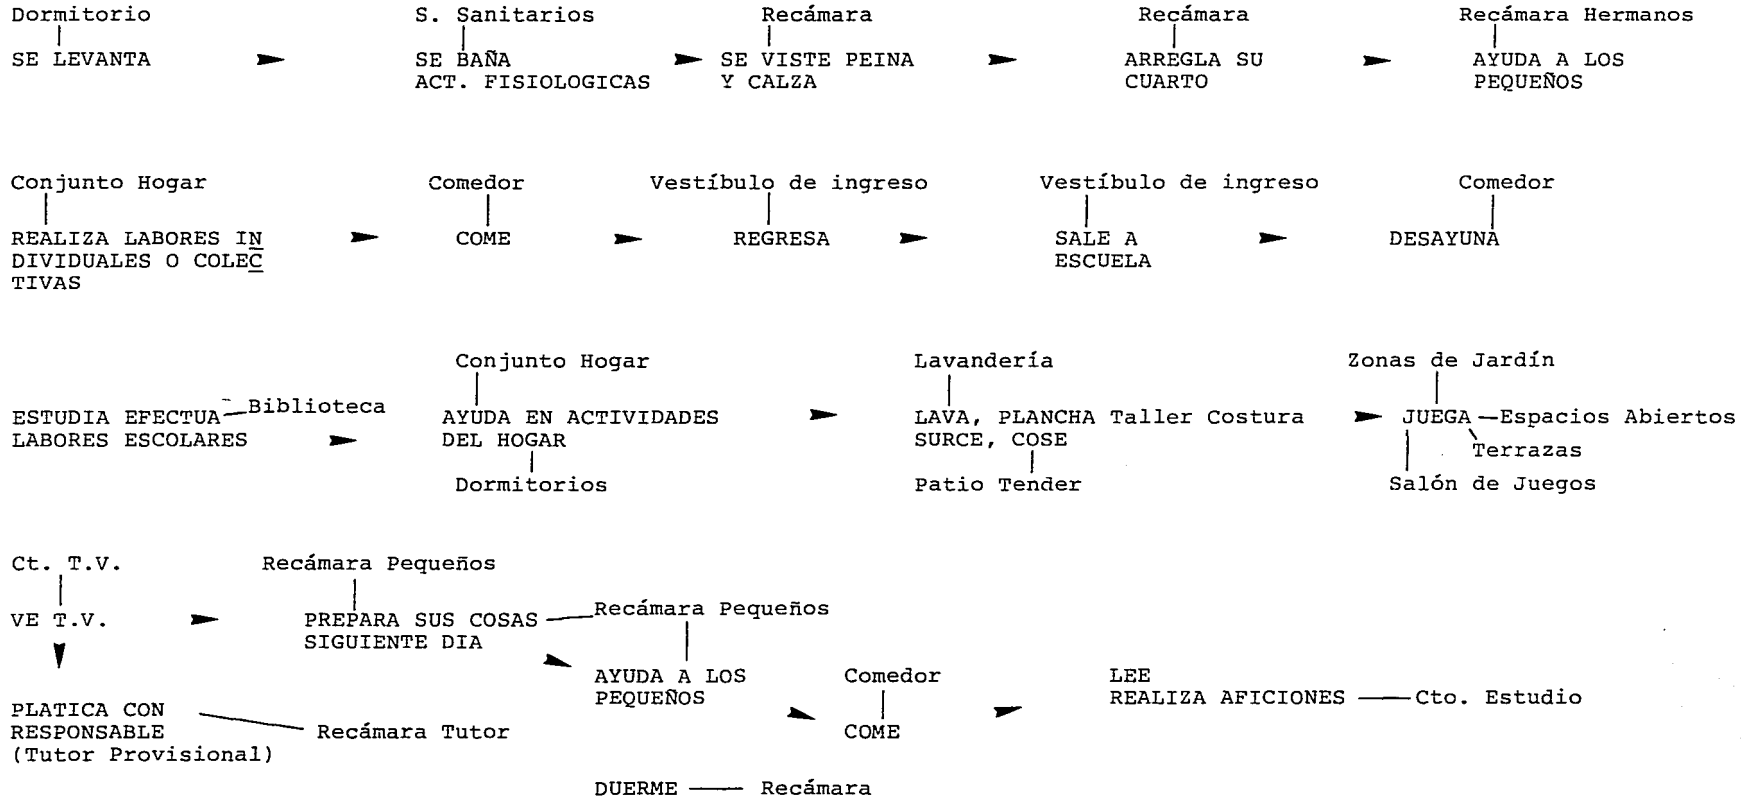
Dormitorio
SE LEVANTA

S. Sanitarios
SE BAÑA
ACT. FISIOLOGICAS

Recámara
SE VISTE PEINA
Y CALZA

Recámara
ARREGLA SU
CUARTO

Recámara Hermanos
AYUDA A LOS
PEQUEÑOS

Conjunto Hogar
REALIZA LABORES INDIVIDUALES O COLECTIVAS

Comedor
COME

Vestíbulo de ingreso
REGRESA

Vestíbulo de ingreso
SALE A
ESCUELA

Comedor
DESAYUNA

ESTUDIA EFECTUA LABORES ESCOLARES — Biblioteca

Conjunto Hogar
AYUDA EN ACTIVIDADES
DEL HOGAR
Dormitorios

Lavandería
LAVA, PLANCHA Taller Costura
SURCE, COSE
Patio Tender

Zonas de Jardín
JUEGA — Espacios Abiertos
Terrazas
Salón de Juegos

Ct. T.V.
VE T.V.

PLATICA CON
RESPONSABLE
(Tutor Provisional) — Recámara Tutor

Recámara Pequeños
PREPARA SUS COSAS
SIGUIENTE DIA — Recámara Pequeños

AYUDA A LOS
PEQUEÑOS

Comedor
COME

LEE
REALIZA AFICIONES — Cto. Estudio

DUERME — Recámara